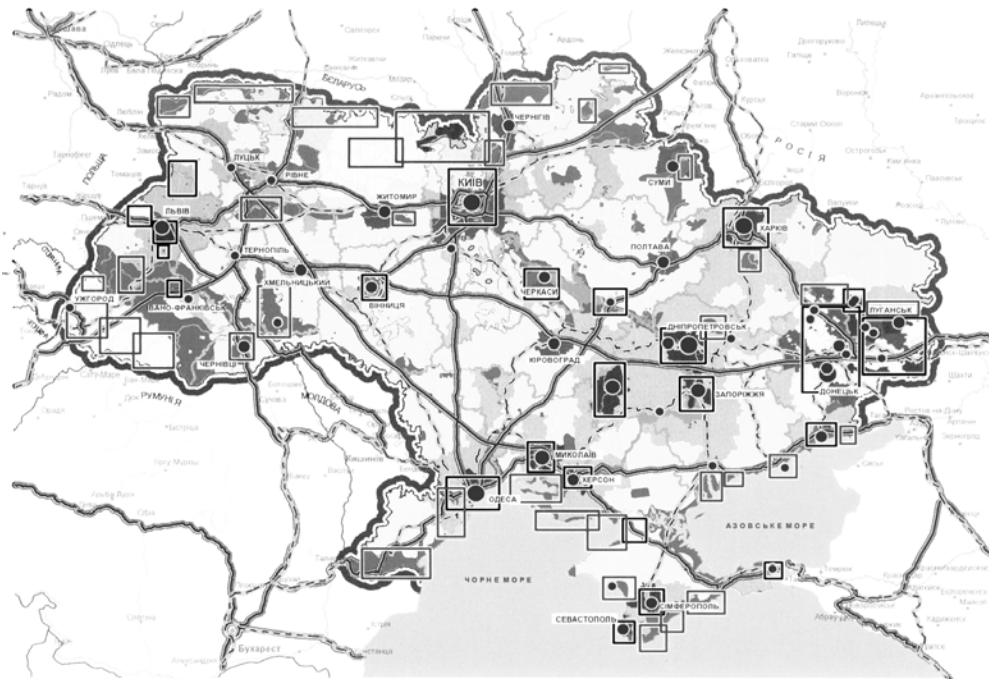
КИЇВ
ЧЕРНІГІВ
БІЛАРУСЬ
ЛУЦЬК
РІВНЕ
ЖИТОМИР
СУМИ
РОСІЯ
ЛЬВІВ
ТЕРНОПІЛЬ
ХАРКІВ
ПОЛТАВА
ХМЕЛЬНИЦЬКИЙ
ВІННИЦЯ
ЧЕРКАСИ
УЖГОРОД
ІВАНО-ФРАНКІВСЬК
ЛУГАНСЬК
ДНІПРОПЕТРОВСЬК
КІРОВОГРАД
ЧЕРНІВЦІ
ЗАПОРІЖЖЯ
ДОНЕЦЬК
РУМУНІЯ
МОЛДОВА
МИКОЛАЇВ
ХЕРСОН
ОДЕСА
АЗОВСЬКЕ МОРЕ
ЧОРНЕ МОРЕ
СІМФЕРОПОЛЬ
СЕВАСТОПОЛЬ
ПОЛЬЩА
Бухарест
Варшава
Ростов-на-Дону
Шахти
Воронеж
Курськ
Бєлгород
Брест
Пінськ
Гомель
Мозир
Радом
Люблін
Жешув
Кишинів
Констанца
Белгород-Дністровський
Балти
Сату-Маре
Орадя
Бакеу
Галац
Тульча
Дунай
Керч
Джанкой
Бердянськ
Маріуполь
Таганрог
Кам'янка
Міллерово
Азов
Краснодар
Ейськ
Анапа
Новоросійськ